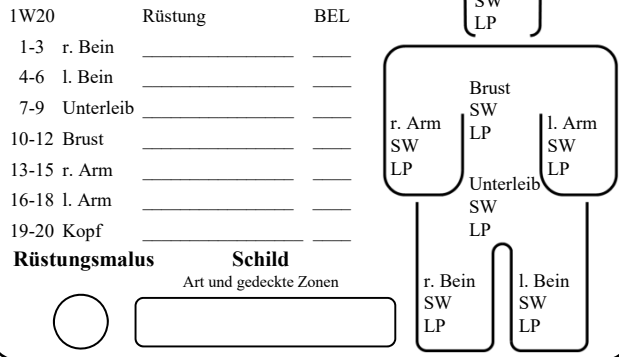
1W20 Rüstung BEL

| 1W20 | | Rüstung | BEL |
|---|---|---|---|
| 1-3 | r. Bein | ________ | ____ |
| 4-6 | l. Bein | ________ | ____ |
| 7-9 | Unterleib | ________ | ____ |
| 10-12 | Brust | ________ | ____ |
| 13-15 | r. Arm | ________ | ____ |
| 16-18 | l. Arm | ________ | ____ |
| 19-20 | Kopf | ________ | ____ |

Rüstungsmalus

Schild
Art und gedeckte Zonen

SW
LP

Brust
SW
LP

r. Arm
SW
LP

l. Arm
SW
LP

Unterleib
SW
LP

r. Bein
SW
LP

l. Bein
SW
LP